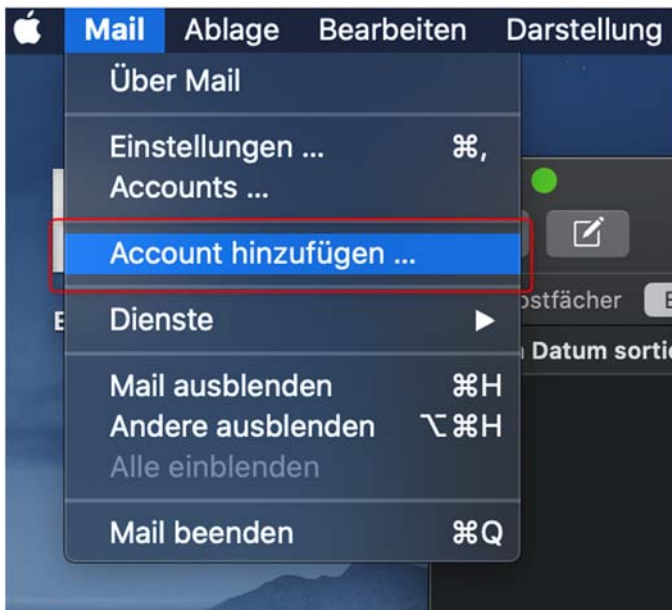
Mail Ablage Bearbeiten Darstellung

Über Mail

Einstellungen ... ⌘,
Accounts ...

Account hinzufügen ...

Dienste ▶

Mail ausblenden ⌘H
Andere ausblenden ⌥⌘H
Alle einblenden

Mail beenden ⌘Q

ostfächer

Datum sortie